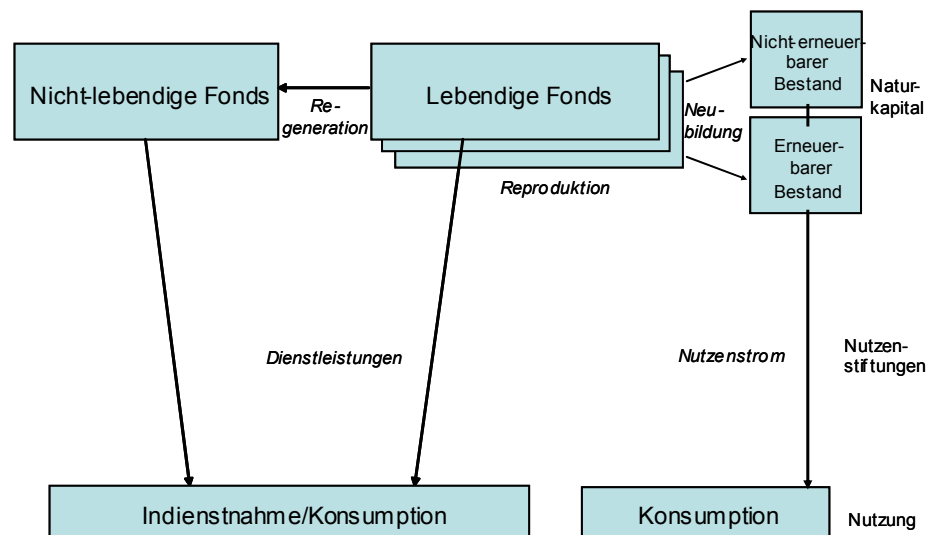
Nicht-lebendige Fonds

Regeneration

Lebendige Fonds

Neubildung

Reproduktion

Nicht-erneuerbarer Bestand

Erneuerbarer Bestand

Naturkapital

Dienstleistungen

Nutzenstrom

Nutzenstiftungen

Indienstnahme/Konsumption

Konsumption

Nutzung